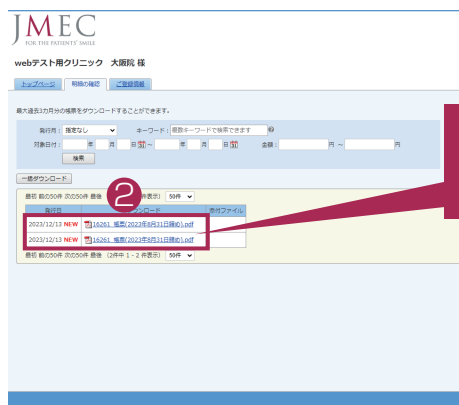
JMEC
FOR THE PATIENTS' SMILE

webテスト用クリニック　大阪院 様

トップページ　明細の確認　ご登録情報

最大過去3カ月分の帳票をダウンロードすることができます。

発行月：指定なし　キーワード：複数キーワードで検索できます
対象日付：　年　月　日 ～　年　月　日　金額：　円 ～　円
検索

一括ダウンロード

最初 前の50件 次の50件 最後　（2件中 1 - 2 件表示）　50件

| 発行日 | ダウンロード | 添付ファイル |
|---|---|---|
| 2023/12/13 NEW | 16261_帳票(2023年8月31日締め).pdf | |
| 2023/12/13 NEW | 16261_帳票(2023年8月31日締め).pdf | |

最初 前の50件 次の50件 最後　（2件中 1 - 2 件表示）　50件

2